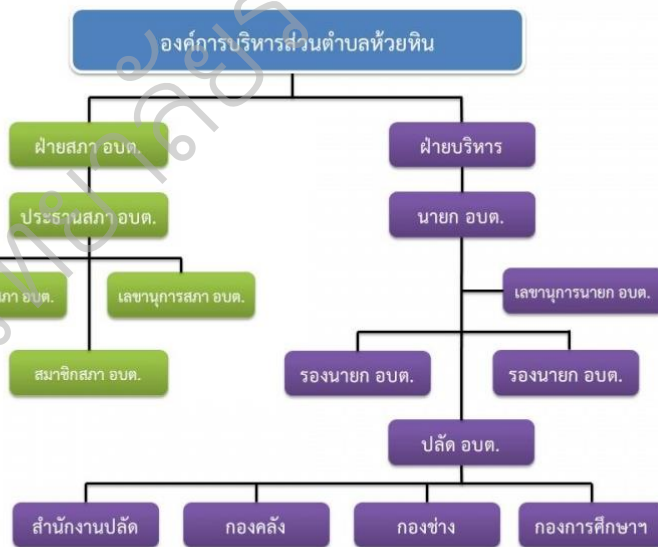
องค์การบริหารส่วนตำบลห้วยหิน

ฝ่ายสภา อบต.

ประธานสภา อบต.

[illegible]ภา อบต.

เลขานุการสภา อบต.

สมาชิกสภา อบต.

ฝ่ายบริหาร

นายก อบต.

เลขานุการนายก อบต.

รองนายก อบต.

รองนายก อบต.

ปลัด อบต.

สำนักงานปลัด

กองคลัง

กองช่าง

กองการศึกษาฯ